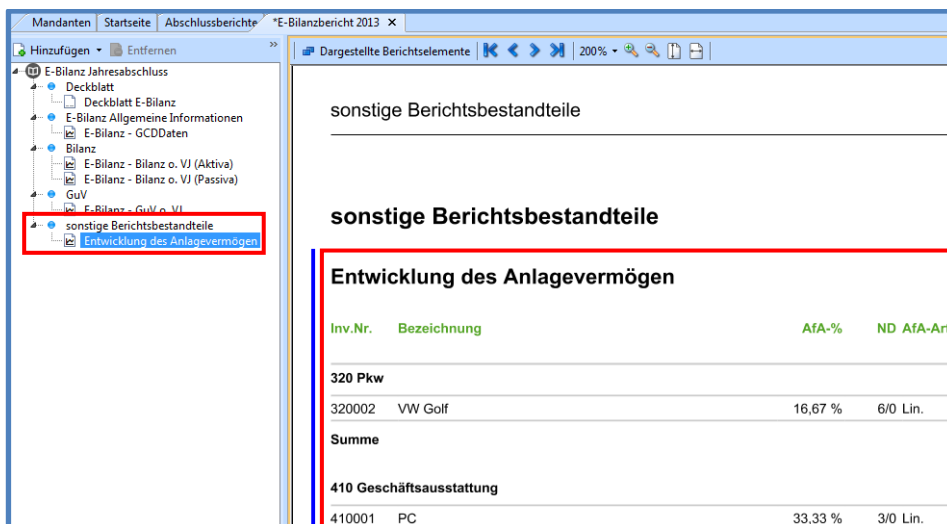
Mandanten | Startseite | Abschlussberichte | *E-Bilanzbericht 2013 ×

Hinzufügen ▾ Entfernen »

E-Bilanz Jahresabschluss
Deckblatt
Deckblatt E-Bilanz
E-Bilanz Allgemeine Informationen
E-Bilanz - GCDDaten
Bilanz
E-Bilanz - Bilanz o. VJ (Aktiva)
E-Bilanz - Bilanz o. VJ (Passiva)
GuV
E-Bilanz - GuV o. VJ
sonstige Berichtsbestandteile
Entwicklung des Anlagevermögen

Dargestellte Berichtselemente | 200% ▾

sonstige Berichtsbestandteile

sonstige Berichtsbestandteile

Entwicklung des Anlagevermögen

| Inv.Nr. | Bezeichnung | AfA-% | ND AfA-Art |
|---|---|---|---|
| 320 Pkw | | | |
| 320002 | VW Golf | 16,67 % | 6/0 Lin. |
| Summe | | | |
| 410 Geschäftsausstattung | | | |
| 410001 | PC | 33,33 % | 3/0 Lin. |